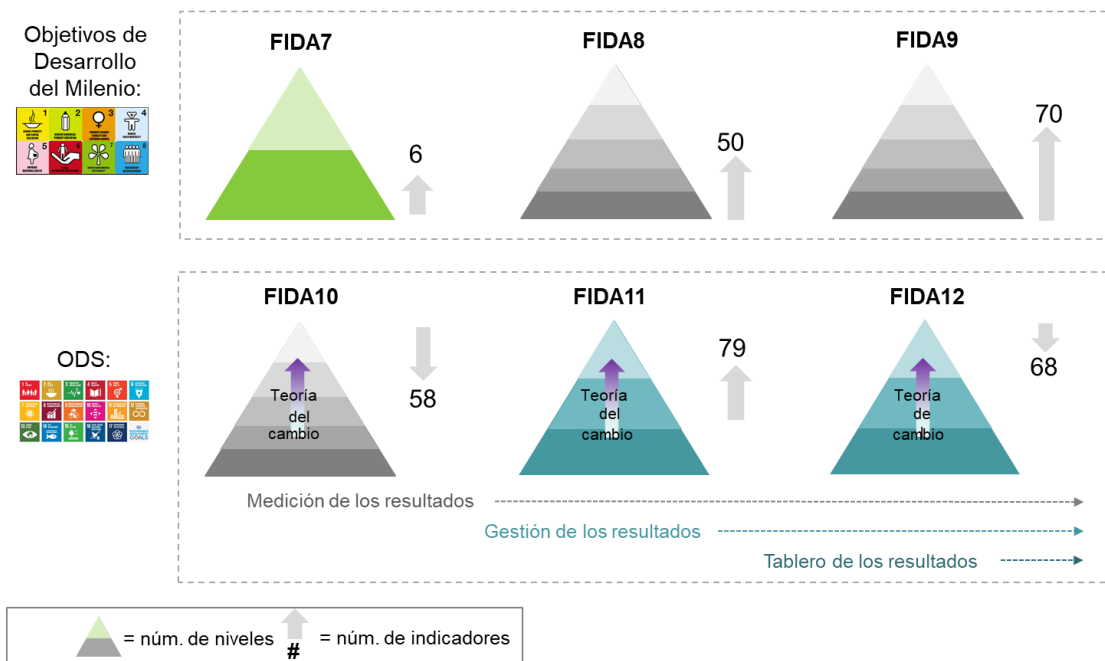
Objetivos de Desarrollo del Milenio:

FIDA7

6

FIDA8

50

FIDA9

70

ODS:

FIDA10

Teoría del cambio

58

FIDA11

Teoría del cambio

79

FIDA12

Teoría de cambio

68

Medición de los resultados

Gestión de los resultados

Tablero de los resultados

= núm. de niveles

#

= núm. de indicadores